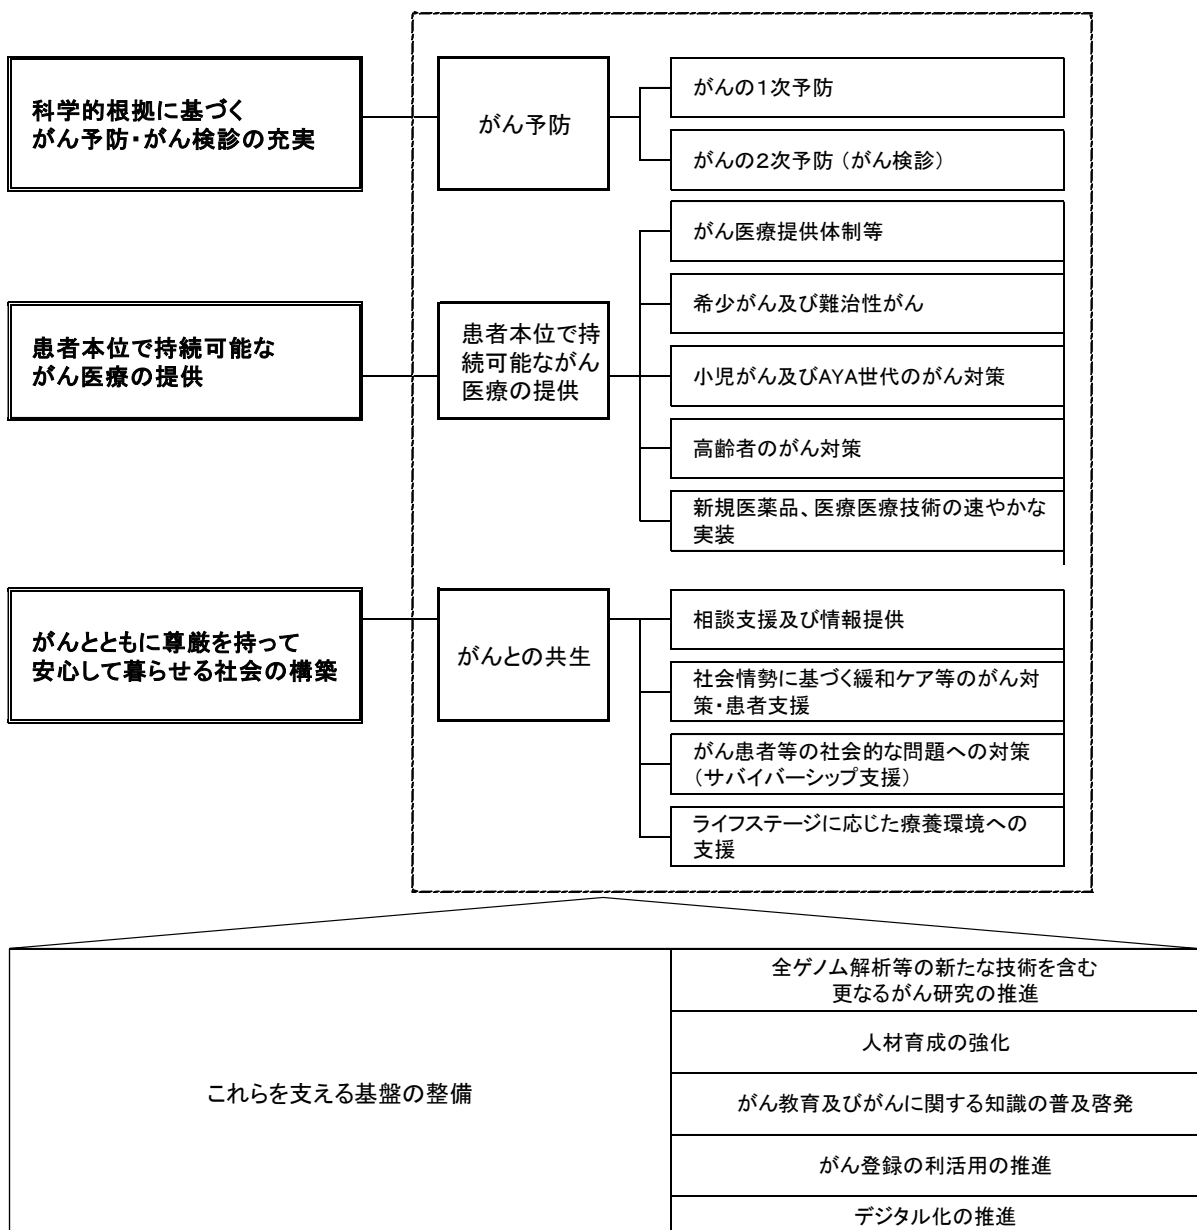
科学的根拠に基づく
がん予防・がん検診の充実

がん予防

がんの1次予防

がんの2次予防（がん検診）

患者本位で持続可能な
がん医療の提供

患者本位で持続可能ながん医療の提供

がん医療提供体制等

希少がん及び難治性がん

小児がん及びAYA世代のがん対策

高齢者のがん対策

新規医薬品、医療医療技術の速やかな実装

がんとともに尊厳を持って
安心して暮らせる社会の構築

がんとの共生

相談支援及び情報提供

社会情勢に基づく緩和ケア等のがん対策・患者支援

がん患者等の社会的な問題への対策（サバイバーシップ支援）

ライフステージに応じた療養環境への支援

| これらを支える基盤の整備 | 全ゲノム解析等の新たな技術を含む更なるがん研究の推進 |
|---|---|
| | 人材育成の強化 |
| | がん教育及びがんに関する知識の普及啓発 |
| | がん登録の利活用の推進 |
| | デジタル化の推進 |